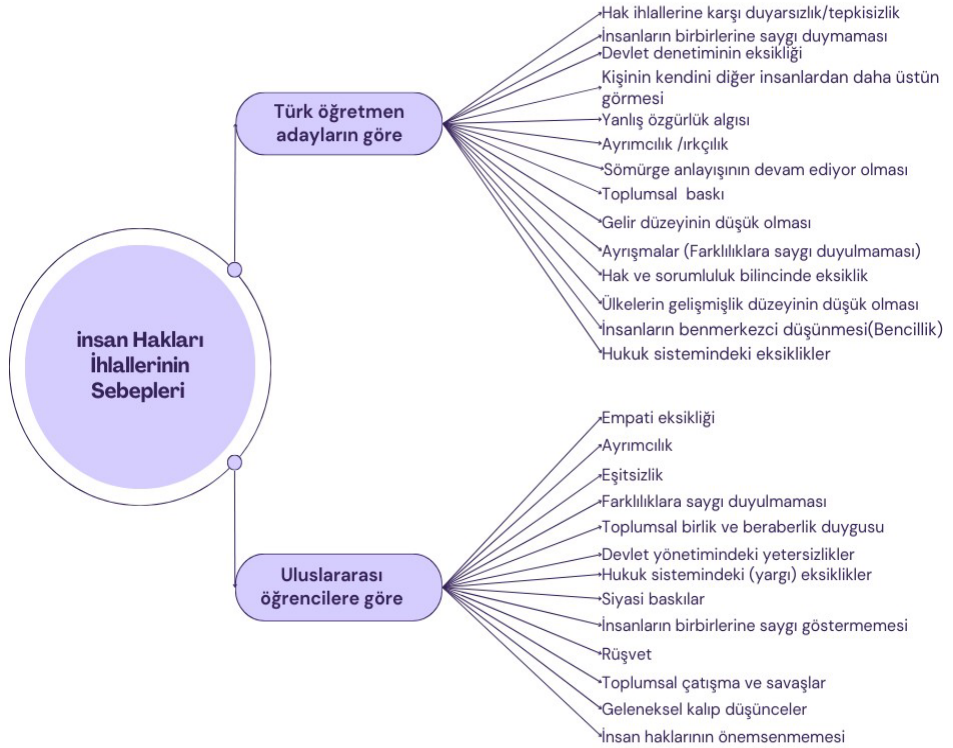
insan Hakları İhlallerinin Sebepleri

Türk öğretmen adayların göre

Hak ihlallerine karşı duyarsızlık/tepkisizlik
İnsanların birbirlerine saygı duymaması
Devlet denetiminin eksikliği
Kişinin kendini diğer insanlardan daha üstün görmesi
Yanlış özgürlük algısı
Ayrımcılık /ırkçılık
Sömürge anlayışının devam ediyor olması
Toplumsal baskı
Gelir düzeyinin düşük olması
Ayrışmalar (Farklılıklara saygı duyulmaması)
Hak ve sorumluluk bilincinde eksiklik
Ülkelerin gelişmişlik düzeyinin düşük olması
İnsanların benmerkezci düşünmesi(Bencillik)
Hukuk sistemindeki eksiklikler

Uluslararası öğrencilere göre

Empati eksikliği
Ayrımcılık
Eşitsizlik
Farklılıklara saygı duyulmaması
Toplumsal birlik ve beraberlik duygusu
Devlet yönetimindeki yetersizlikler
Hukuk sistemindeki (yargı) eksiklikler
Siyasi baskılar
İnsanların birbirlerine saygı göstermemesi
Rüşvet
Toplumsal çatışma ve savaşlar
Geleneksel kalıp düşünceler
İnsan haklarının önemsenmemesi